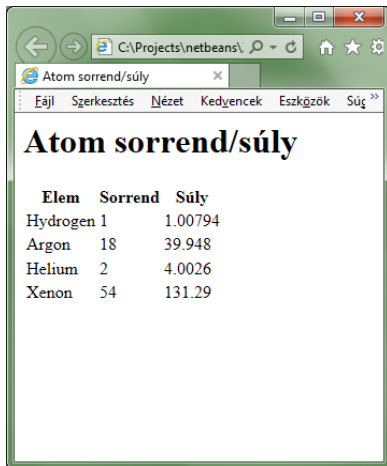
C:\Projects\netbeans\

Atom sorrend/súly

Fájl Szerkesztés Nézet Kedvencek Eszközök Súg »

# Atom sorrend/súly

| Elem | Sorrend | Súly |
|---|---|---|
| Hydrogen | 1 | 1.00794 |
| Argon | 18 | 39.948 |
| Helium | 2 | 4.0026 |
| Xenon | 54 | 131.29 |